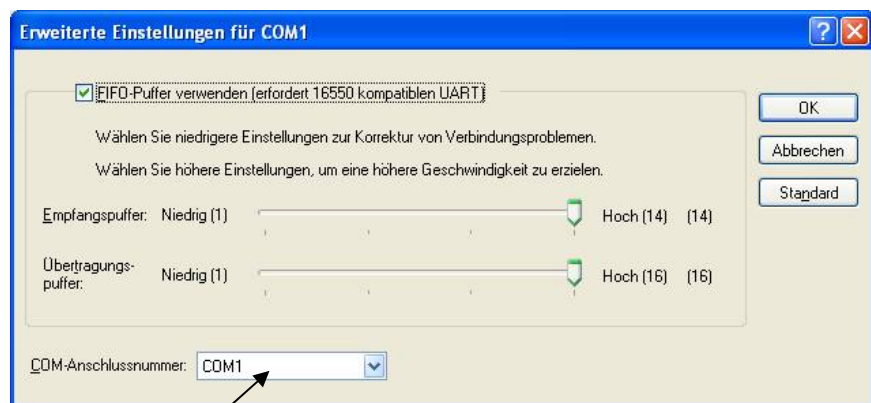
Erweiterte Einstellungen für COM1

FIFO-Puffer verwenden (erfordert 16550 kompatiblen UART)

Wählen Sie niedrigere Einstellungen zur Korrektur von Verbindungsproblemen.

Wählen Sie höhere Einstellungen, um eine höhere Geschwindigkeit zu erzielen.

Empfangspuffer: Niedrig (1) Hoch (14) (14)

Übertragungspuffer: Niedrig (1) Hoch (16) (16)

COM-Anschlussnummer: COM1

OK

Abbrechen

Standard